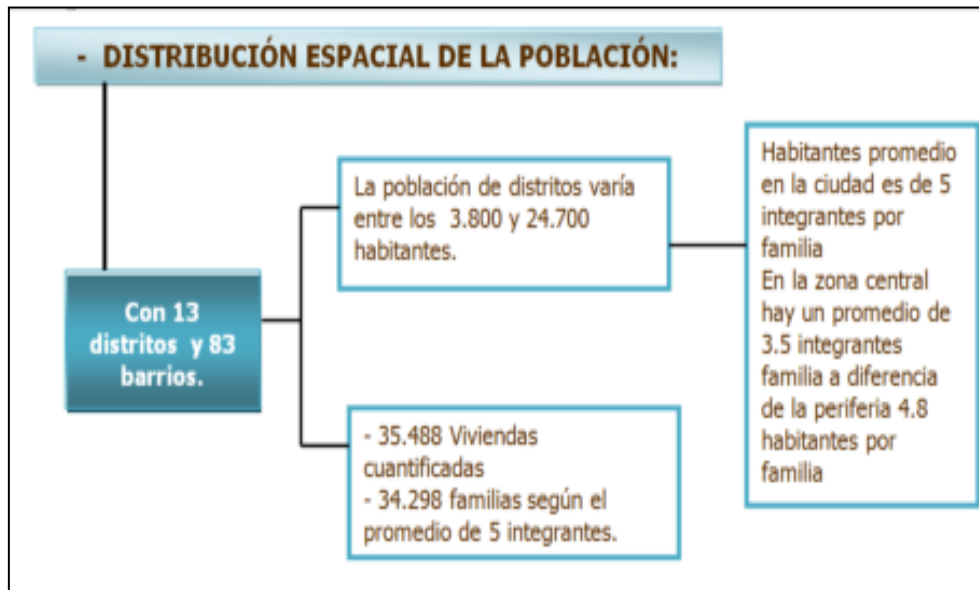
- DISTRIBUCIÓN ESPACIAL DE LA POBLACIÓN:

Con 13 distritos y 83 barrios.

La población de distritos varía entre los 3.800 y 24.700 habitantes.

Habitantes promedio en la ciudad es de 5 integrantes por familia
En la zona central hay un promedio de 3.5 integrantes familia a diferencia de la periferia 4.8 habitantes por familia

- 35.488 Viviendas cuantificadas
- 34.298 familias según el promedio de 5 integrantes.